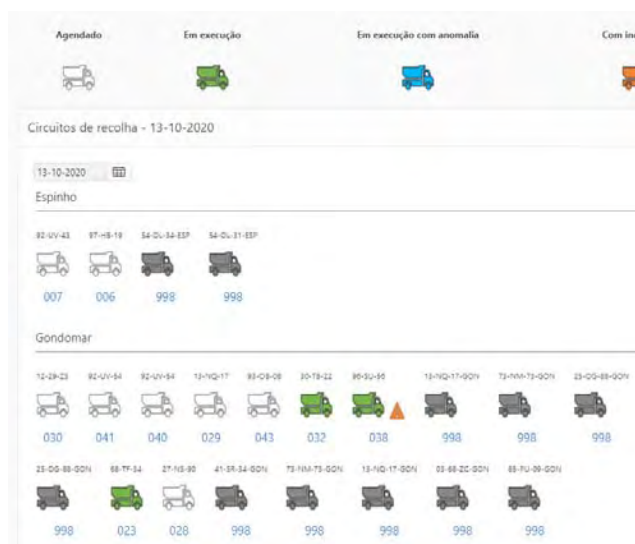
Agendado Em execução Em execução com anomalia Com in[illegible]

Circuitos de recolha - 13-10-2020

13-10-2020

Espinho

92-UV-43 97-HS-19 54-DL-34-ESP 54-DL-31-ESP

007 006 998 998

Gondomar

12-29-23 92-UV-94 92-UV-94 13-NQ-17 93-OS-08 30-T8-22 90-SU-90 13-NQ-17-GON 73-NM-73-GON 25-OG-88-GON

030 041 040 029 043 032 038 998 998 998

25-OG-88-GON 68-TF-34 27-NS-90 41-SR-34-GON 73-NM-73-GON 13-NQ-17-GON 03-88-ZC-GON 65-PU-09-GON

998 023 028 998 998 998 998 996